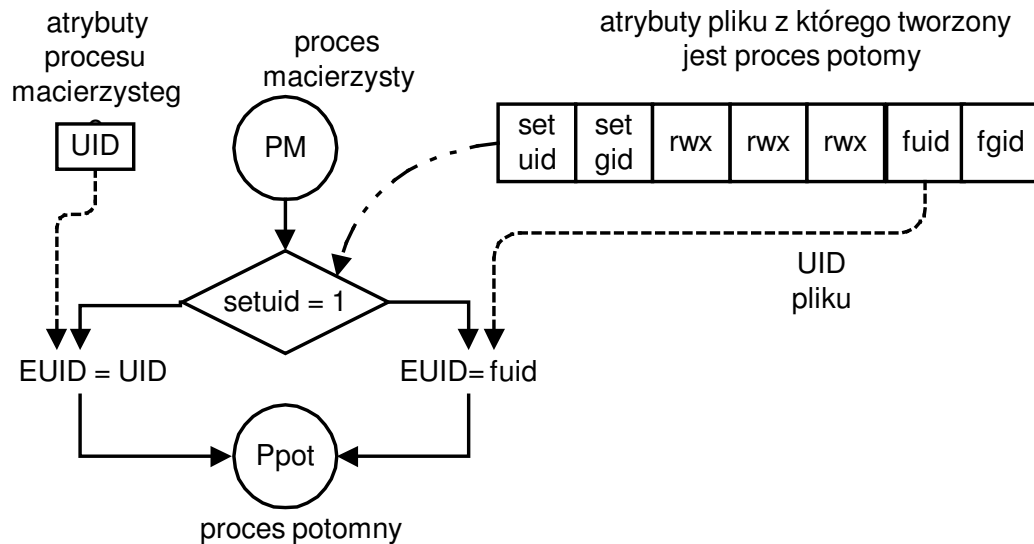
atrybuty procesu macierzysteg

proces macierzysty

atrybuty pliku z którego tworzony jest proces potomy

UID

PM

| set uid | set gid | rwx | rwx | rwx | fuid | fgid |
|---|---|---|---|---|---|---|

setuid = 1

UID pliku

EUID = UID

EUID= fuid

Ppot

proces potomny